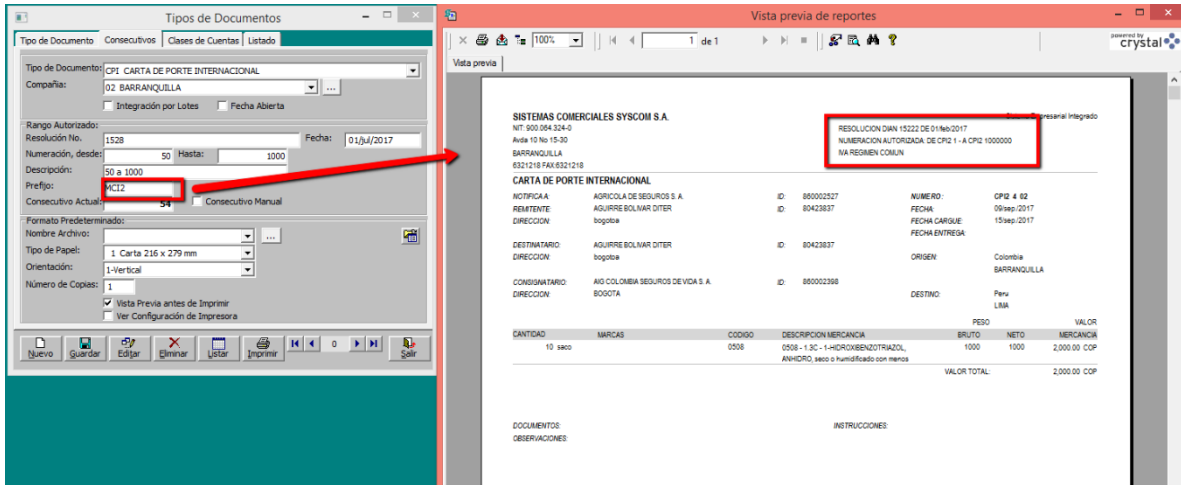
Tipos de Documentos

Tipo de Documento | Consecutivos | Clases de Cuentas | Listado

Tipo de Documento: CPI CARTA DE PORTE INTERNACIONAL
Compañía: 02 BARRANQUILLA
Integración por Lotes
Fecha Abierta

Rango Autorizado:
Resolución No. 1528
Fecha: 01/jul/2017
Numeración, desde: 50
Hasta: 1000
Descripción: 50 a 1000
Prefijo: MCI2
Consecutivo Actual: 54
Consecutivo Manual

Formato Predeterminado:
Nombre Archivo:
Tipo de Papel: 1 Carta 216 x 279 mm
Orientación: 1-Vertical
Número de Copias: 1
Vista Previa antes de Imprimir
Ver Configuración de Impresora

Nuevo Guardar Editar Eliminar Listar Imprimir 0 Salir

Vista previa de reportes

100% 1 de 1

powered by crystal

Vista previa

SISTEMAS COMERCIALES SYSCOM S.A.
NIT: 900.064.324-0
Avda 10 No 15-30
BARRANQUILLA
6321218 FAX:6321218

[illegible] Empresarial Integrado

RESOLUCION DIAN 15222 DE 01/feb/2017
NUMERACION AUTORIZADA: DE CPI2 1 - A CPI2 1000000
IVA REGIMEN COMUN

CARTA DE PORTE INTERNACIONAL

NOTIFICA A: AGRICOLA DE SEGUROS S. A. ID: 860002527 NUMERO: CPI2 4 02
REMITENTE: AGUIRRE BOLIVAR DITER ID: 80423837 FECHA: 09/sep./2017
DIRECCION: bogotoa FECHA CARGUE: 15/sep./2017
FECHA ENTREGA:

DESTINATARIO: AGUIRRE BOLIVAR DITER ID: 80423837
DIRECCION: bogotoa ORIGEN: Colombia BARRANQUILLA

CONSIGNATARIO: AIG COLOMBIA SEGUROS DE VIDA S. A. ID: 860002398
DIRECCION: BOGOTA DESTINO: Peru LIMA

| CANTIDAD | MARCAS | CODIGO | DESCRIPCION MERCANCIA | PESO BRUTO | NETO | VALOR MERCANCIA |
|---|---|---|---|---|---|---|
| 10 saco | | 0508 | 0508 - 1.3C - 1-HIDROXIBENZOTRIAZOL, ANHIDRO, seco o humidificado con menos | 1000 | 1000 | 2,000.00 COP |

VALOR TOTAL: 2,000.00 COP

DOCUMENTOS:
INSTRUCCIONES:
OBSERVACIONES: